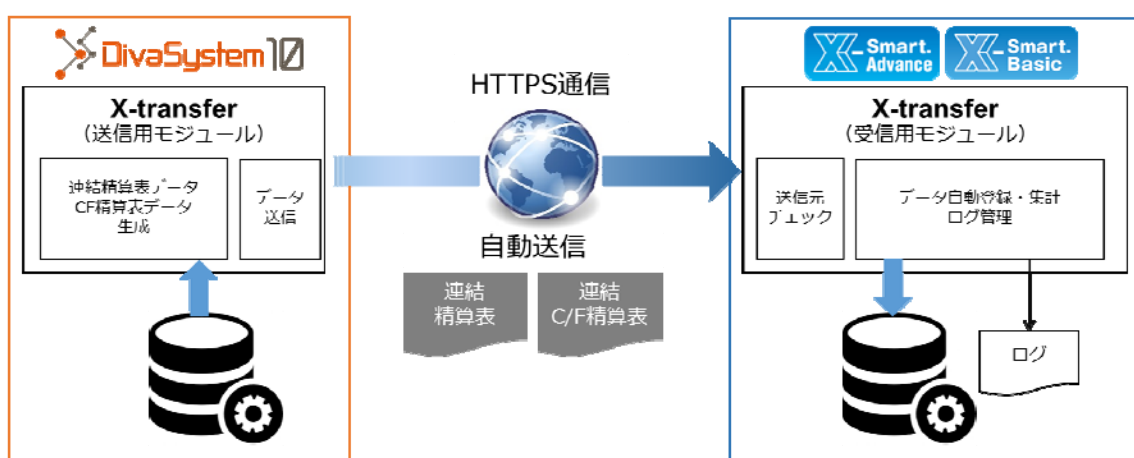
DivaSystem10

X-transfer
（送信用モジュール）

連結精算表データ
CF精算表データ
生成

データ
送信

HTTPS通信

自動送信

連結
精算表

連結
C/F精算表

X-Smart. Advance
X-Smart. Basic

X-transfer
（受信用モジュール）

送信元
チェック

データ自動登録・集計
ログ管理

ログ